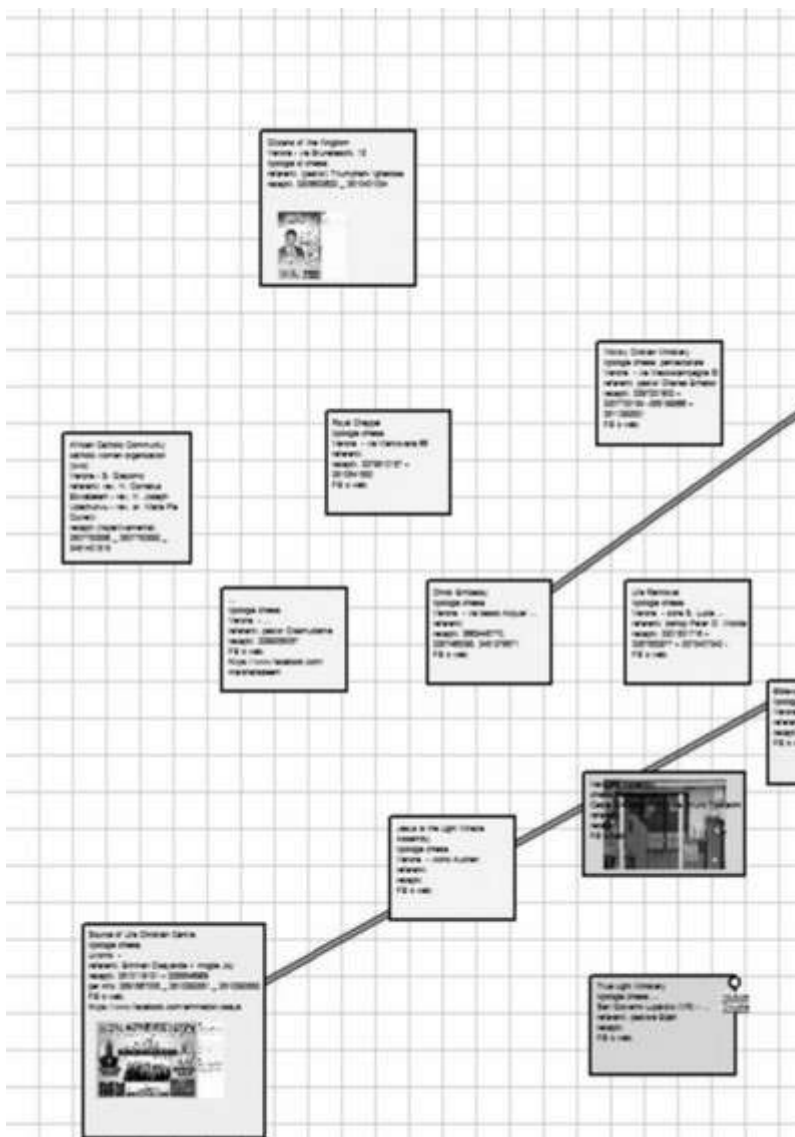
Citizens of the Kingdom
Verona - via Brunelleschi, 12
tipologia chiesa
referenti: pastor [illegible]
recapiti: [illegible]

Victory Christian Ministry
tipologia chiesa: pentecostale
Verona - via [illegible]
referenti: pastor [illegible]
recapiti: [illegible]
FB x web

Royal Chapel
tipologia chiesa
Verona - via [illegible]
referenti:
recapiti: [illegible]
FB x web

African Catholic Community
catholic roman organization
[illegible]
Verona - S. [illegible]
referenti: rev. fr. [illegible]
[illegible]
recapiti: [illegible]

...
tipologia chiesa
Verona - ...
referenti: pastor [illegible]
recapiti: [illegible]
FB x web
https://www.facebook.com/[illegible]

Christ Embassy
tipologia chiesa
Verona - via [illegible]
referenti:
recapiti: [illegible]
FB x web

Life Revival
tipologia chiesa
Verona - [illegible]
referenti: pastor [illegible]
recapiti: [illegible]
FB x web

Jesus is the Light Miracle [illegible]
tipologia chiesa
Verona - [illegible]
referenti:
recapiti:
FB x web

Source of Life Christian Centre
tipologia chiesa
Verona - ...
referenti: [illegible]
recapiti: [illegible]
FB x web
https://www.facebook.com/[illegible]

True Light Ministry
tipologia chiesa
San Giovanni Lupatoto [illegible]
referenti: pastore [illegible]
recapiti:
FB x web